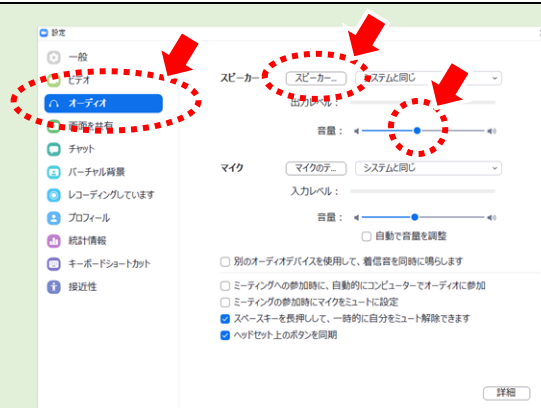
設定

一般
ビデオ
オーディオ
画面を共有
チャット
バーチャル背景
レコーディングしています
プロフィール
統計情報
キーボードショートカット
接近性

スピーカー
スピーカー...
システムと同じ
出力レベル：
音量：

マイク
マイクのテ...
システムと同じ
入力レベル：
音量：
自動で音量を調整

別のオーディオデバイスを使用して、着信音を同時に鳴らします

ミーティングへの参加時に、自動的にコンピューターでオーディオに参加
ミーティングの参加時にマイクをミュートに設定
スペースキーを長押しして、一時的に自分をミュート解除できます
ヘッドセット上のボタンを同期

詳細